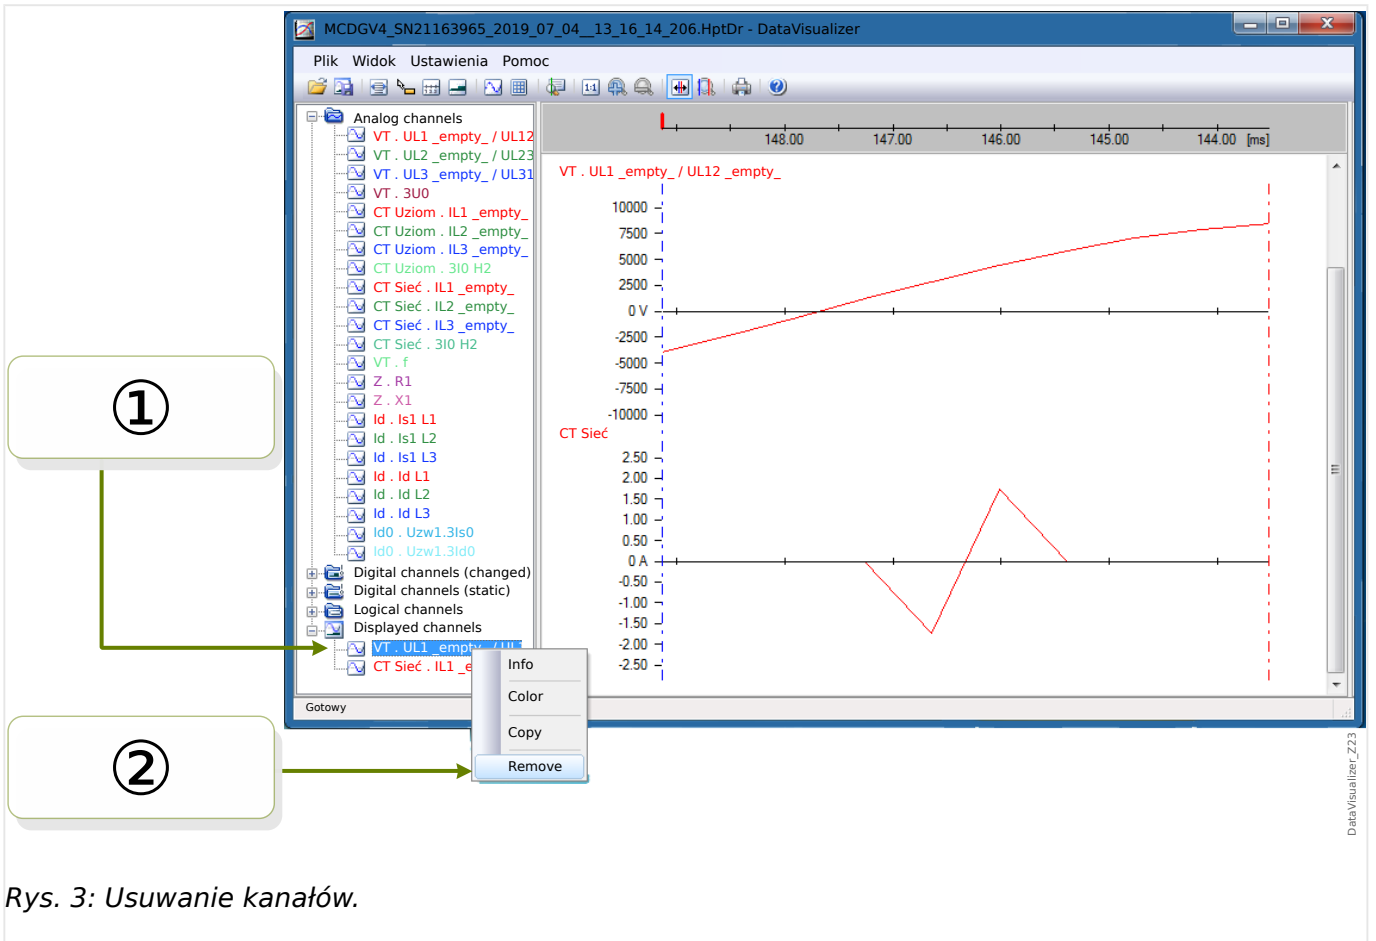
MCDGV4_SN21163965_2019_07_04__13_16_14_206.HptDr - DataVisualizer

Plik Widok Ustawienia Pomoc

Analog channels
VT . UL1 _empty_ / UL12
VT . UL2 _empty_ / UL23
VT . UL3 _empty_ / UL31
VT . 3U0
CT Uziom . IL1 _empty_
CT Uziom . IL2 _empty_
CT Uziom . IL3 _empty_
CT Uziom . 3I0 H2
CT Sieć . IL1 _empty_
CT Sieć . IL2 _empty_
CT Sieć . IL3 _empty_
CT Sieć . 3I0 H2
VT . f
Z . R1
Z . X1
Id . Is1 L1
Id . Is1 L2
Id . Is1 L3
Id . Id L1
Id . Id L2
Id . Id L3
Id0 . Uzw1.3Is0
Id0 . Uzw1.3Id0
Digital channels (changed)
Digital channels (static)
Logical channels
Displayed channels
VT . UL1 _empty_ / UL
CT Sieć . IL1 _e

Info
Color
Copy
Remove

148.00 147.00 146.00 145.00 144.00 [ms]

VT . UL1 _empty_ / UL12 _empty_
10000
7500
5000
2500
0 V
-2500
-5000
-7500
-10000
CT Sieć
2.50
2.00
1.50
1.00
0.50
0 A
-0.50
-1.00
-1.50
-2.00
-2.50

Gotowy

①
②

DataVisualizer_Z23

Rys. 3: Usuwanie kanałów.